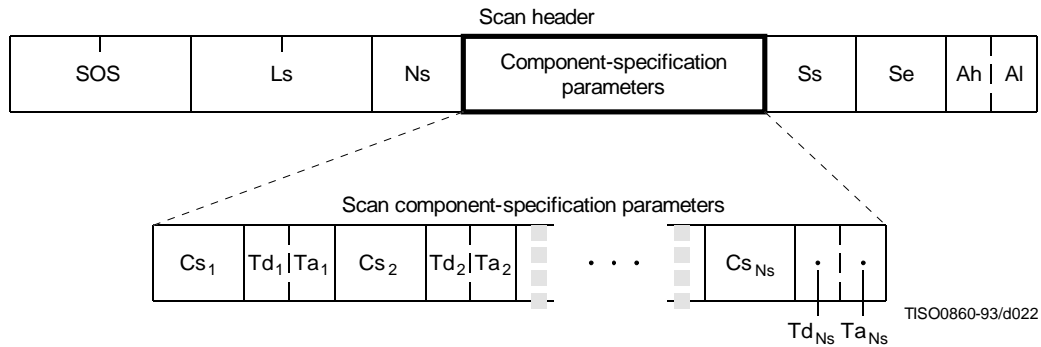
Scan header

SOS
Ls
Ns
Component-specification parameters
Ss
Se
Ah
Al

Scan component-specification parameters

$Cs_1$
$Td_1$
$Ta_1$
$Cs_2$
$Td_2$
$Ta_2$
$\cdots$
$Cs_{Ns}$

$Td_{Ns}$ $Ta_{Ns}$

TISO0860-93/d022